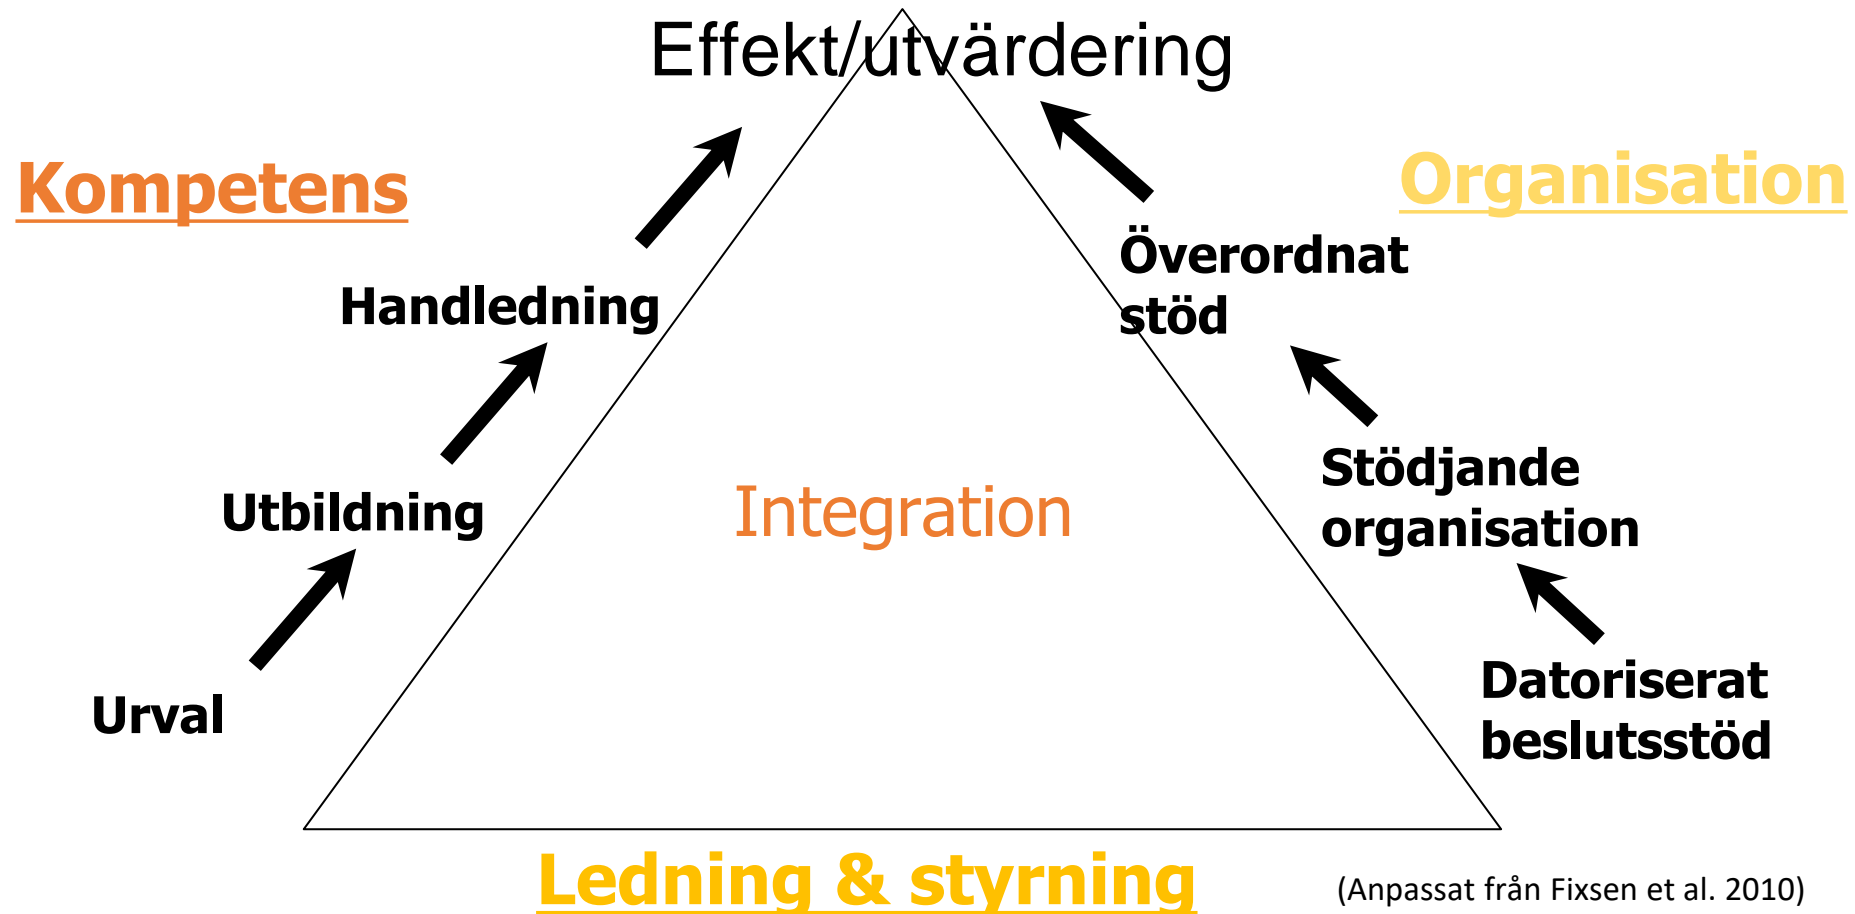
Effekt/utvärdering

Kompetens

Organisation

Handledning

Överordnat stöd

Utbildning

Integration

Stödjande organisation

Urval

Datoriserat beslutsstöd

Ledning & styrning

(Anpassat från Fixsen et al. 2010)